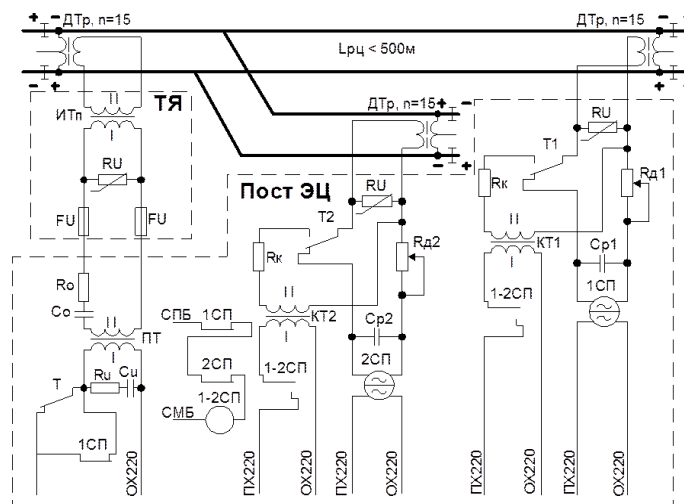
+ − ДТр, n=15
ДТр, n=15
Lрц < 500м
− +
+
−
II
ТЯ
ИТп
I
RU
FU
FU
ДТр, n=15 +
−
− +
RU
Т1
Rк
Rд1
II
КТ1
I
Ср1
1-2СП
1СП
Пост ЭЦ
RU
Т2
Rк
Rд2
II
КТ2
I
Ср2
2СП
1-2СП
СПБ
1СП
2СП
1-2СП
СМБ
Ro
Co
II
ПТ
I
Т
Ru
Cu
1СП
ПХ220
ОХ220
ПХ220
ОХ220
ПХ220
ОХ220
ПХ220
ОХ220